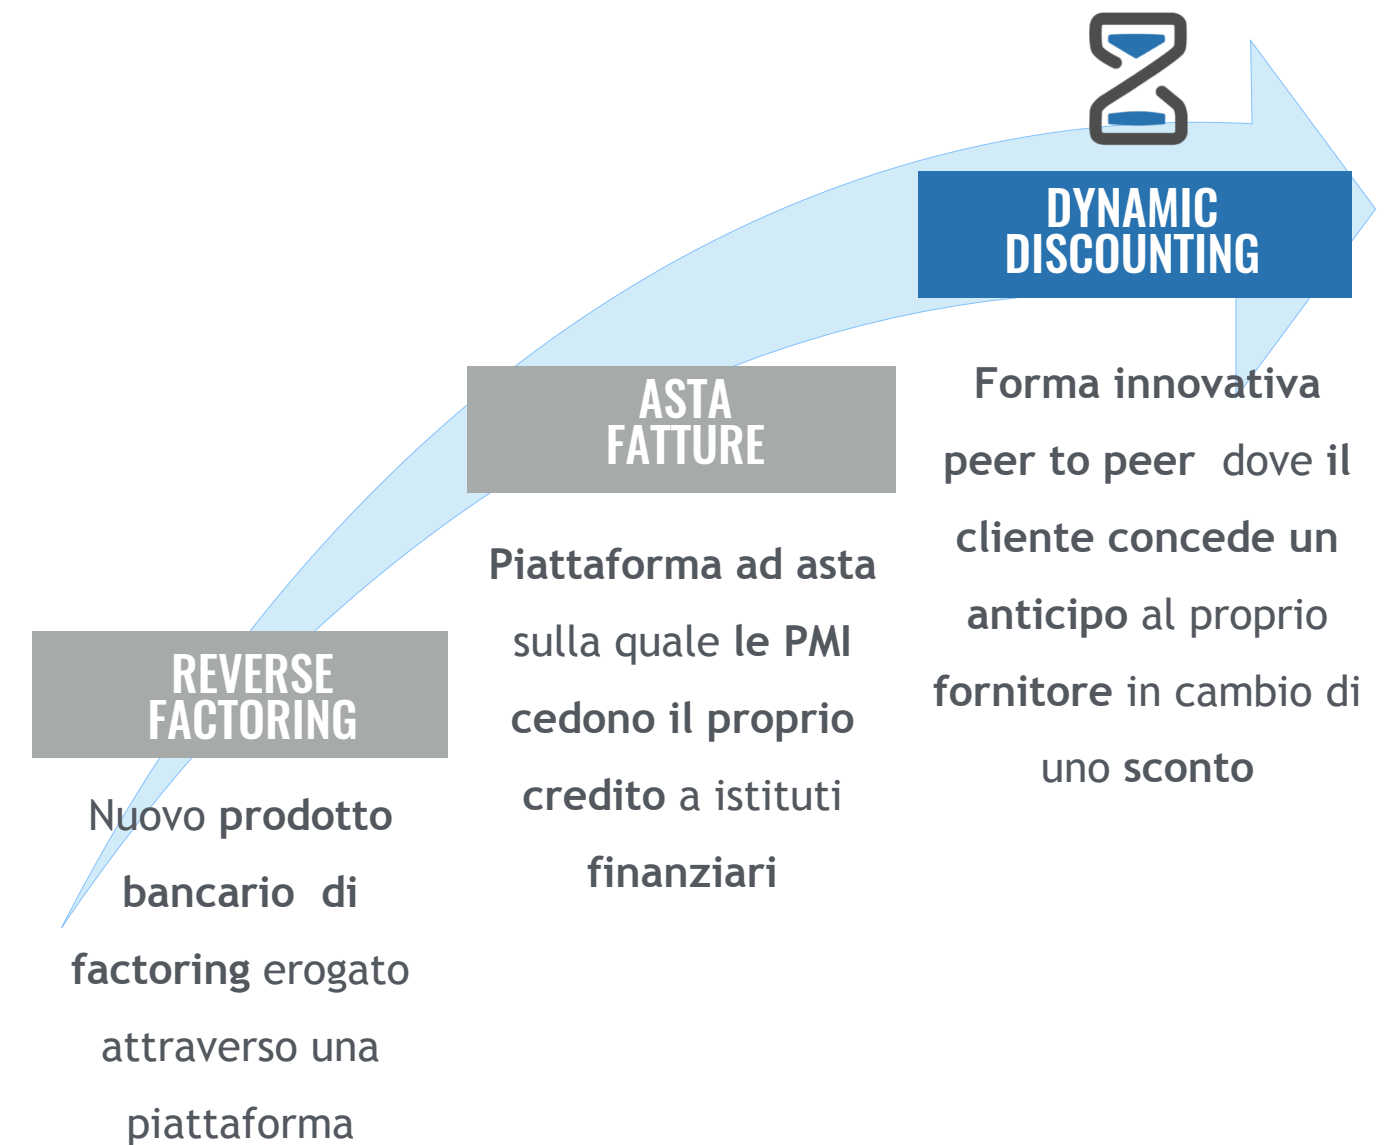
REVERSE FACTORING

Nuovo prodotto bancario di factoring erogato attraverso una piattaforma

ASTA FATTURE

Piattaforma ad asta sulla quale le PMI cedono il proprio credito a istituti finanziari

DYNAMIC DISCOUNTING

Forma innovativa peer to peer dove il cliente concede un anticipo al proprio fornitore in cambio di uno sconto